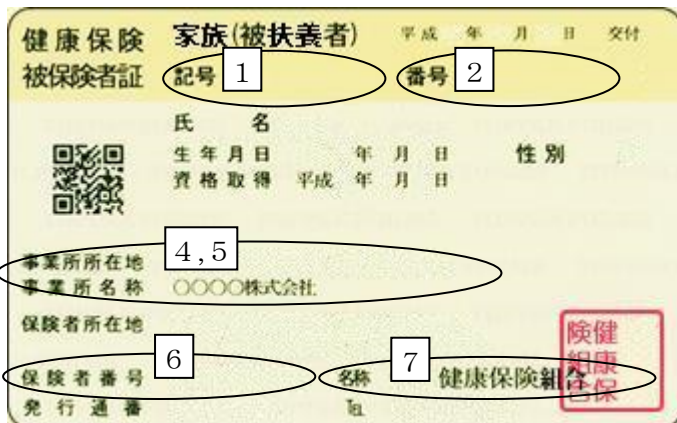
健康保険 家族(被扶養者) 平成 年 月 日 交付
被保険者証 記号 1 番号 2

氏 名
生年月日 年 月 日 性別
資格取得 平成 年 月 日

4,5
事業所所在地
事業所名称 ○○○○株式会社

保険者所在地

6
保険者番号

7
名称 健康保険組合

発行通番

健康保険組合